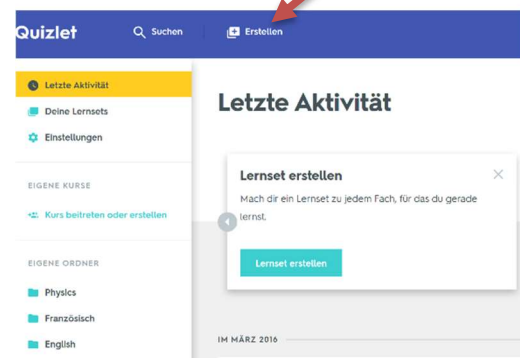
Quizlet
Suchen
Erstellen

Letzte Aktivität
Deine Lernsets
Einstellungen

EIGENE KURSE
Kurs beitreten oder erstellen

EIGENE ORDNER
Physics
Französisch
English

Letzte Aktivität

Lernset erstellen
Mach dir ein Lernset zu jedem Fach, für das du gerade lernst.
Lernset erstellen

IM MÄRZ 2016